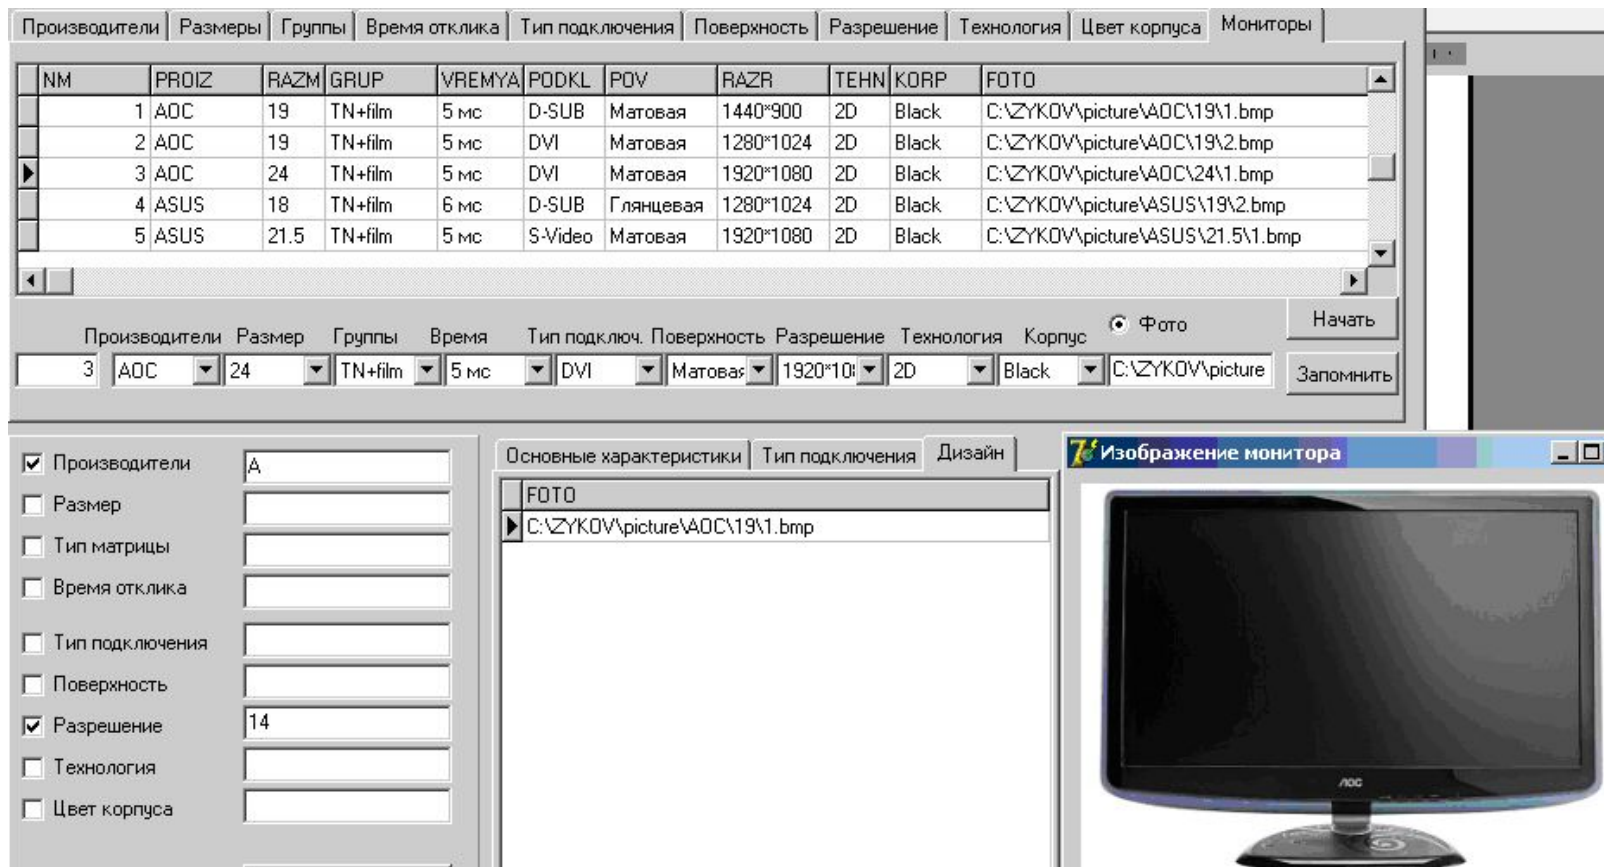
Производители | Размеры | Группы | Время отклика | Тип подключения | Поверхность | Разрешение | Технология | Цвет корпуса | Мониторы

| NM | PROIZ | RAZM | GRUP | VREMYA | PODKL | POV | RAZR | TEHN | KORP | FOTO |
|---|---|---|---|---|---|---|---|---|---|---|
| 1 | AOC | 19 | TN+film | 5 мс | D-SUB | Матовая | 1440*900 | 2D | Black | C:\ZYKOV\picture\AOC\19\1.bmp |
| 2 | AOC | 19 | TN+film | 5 мс | DVI | Матовая | 1280*1024 | 2D | Black | C:\ZYKOV\picture\AOC\19\2.bmp |
| 3 | AOC | 24 | TN+film | 5 мс | DVI | Матовая | 1920*1080 | 2D | Black | C:\ZYKOV\picture\AOC\24\1.bmp |
| 4 | ASUS | 18 | TN+film | 6 мс | D-SUB | Глянцевая | 1280*1024 | 2D | Black | C:\ZYKOV\picture\ASUS\19\2.bmp |
| 5 | ASUS | 21.5 | TN+film | 5 мс | S-Video | Матовая | 1920*1080 | 2D | Black | C:\ZYKOV\picture\ASUS\21.5\1.bmp |

Производители Размер Группы Время Тип подключ. Поверхность Разрешение Технология Корпус Фото Начать

3 AOC 24 TN+film 5 мс DVI Матовая 1920*10 2D Black C:\ZYKOV\picture Запомнить

Производители A
Размер
Тип матрицы
Время отклика
Тип подключения
Поверхность
Разрешение 14
Технология
Цвет корпуса

Основные характеристики | Тип подключения | Дизайн

FOTO
C:\ZYKOV\picture\AOC\19\1.bmp

Изображение монитора

AOC